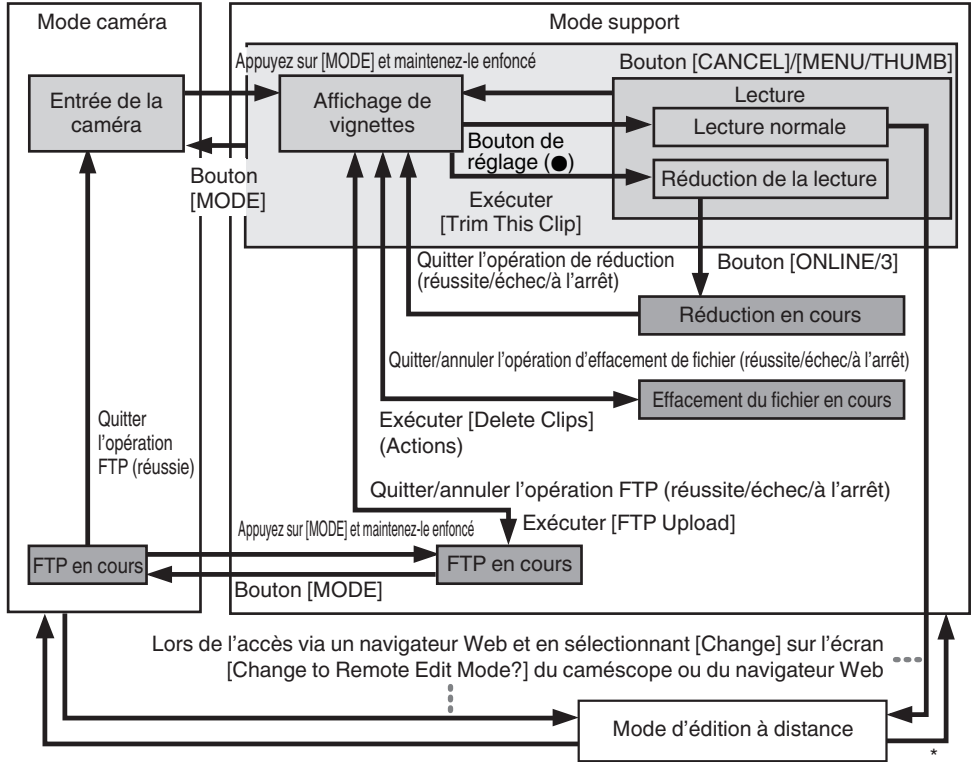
Mode caméra

Entrée de la caméra

Bouton [MODE]

Quitter l'opération FTP (réussie)

FTP en cours

Mode support

Appuyez sur [MODE] et maintenez-le enfoncé

Affichage de vignettes

Bouton [CANCEL]/[MENU/THUMB]

Lecture

Lecture normale

Bouton de réglage (●)

Réduction de la lecture

Exécuter [Trim This Clip]

Quitter l'opération de réduction (réussite/échec/à l'arrêt)

Bouton [ONLINE/3]

Réduction en cours

Quitter/annuler l'opération d'effacement de fichier (réussite/échec/à l'arrêt)

Exécuter [Delete Clips] (Actions)

Effacement du fichier en cours

Quitter/annuler l'opération FTP (réussite/échec/à l'arrêt)

Appuyez sur [MODE] et maintenez-le enfoncé

Exécuter [FTP Upload]

FTP en cours

Bouton [MODE]

Lors de l'accès via un navigateur Web et en sélectionnant [Change] sur l'écran [Change to Remote Edit Mode?] du caméscope ou du navigateur Web

Mode d'édition à distance

*